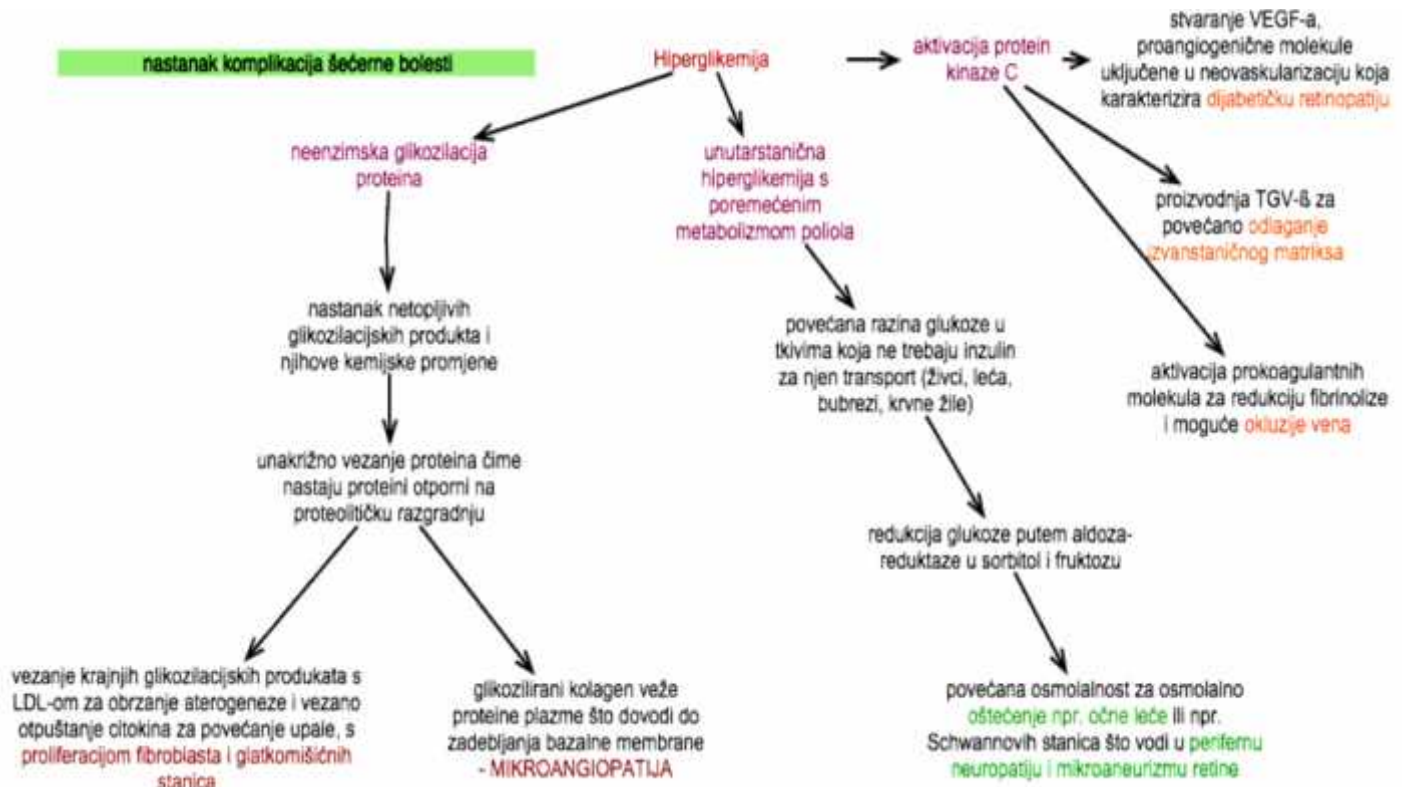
nastanak komplikacija šećerne bolesti

Hiperglikemija

aktivacija protein kinaze C

stvaranje VEGF-a, proangiogenične molekule uključene u neovaskularizaciju koja karakterizira dijabetičku retinopatiju

neenzimska glikozilacija proteina

unutarstanična hiperglikemija s poremećenim metabolizmom poliola

proizvodnja TGV-ß za povećano odlaganje izvanstaničnog matriksa

nastanak netopljivih glikozilacijskih produkta i njihove kemijske promjene

povećana razina glukoze u tkivima koja ne trebaju inzulin za njen transport (živci, leća, bubrezi, krvne žile)

aktivacija prokoagulantnih molekula za redukciju fibrinolize i moguće okluzije vena

unakrižno vezanje proteina čime nastaju proteini otporni na proteolitičku razgradnju

redukcija glukoze putem aldoza-reduktaze u sorbitol i fruktozu

vezanje krajnjih glikozilacijskih produkata s LDL-om za obrzanje aterogeneze i vezano otpuštanje citokina za povećanje upale, s proliferacijom fibroblasta i glatkomišićnih stanica

glikozilirani kolagen veže proteine plazme što dovodi do zadebljanja bazalne membrane - MIKROANGIOPATIJA

povećana osmolalnost za osmolalno oštećenje npr. očne leće ili npr. Schwannovih stanica što vodi u perifernu neuropatiju i mikroaneurizmu retine